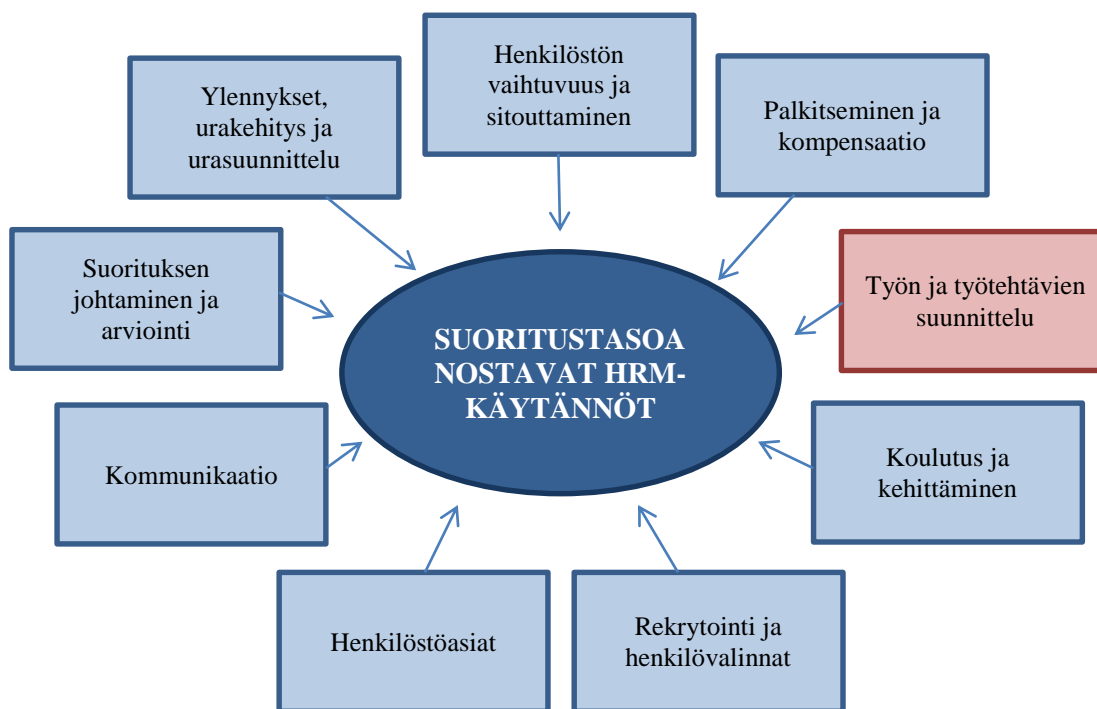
Henkilöstön vaihtuvuus ja sitouttaminen

Ylennykset, urakehitys ja urasuunnittelu

Palkitseminen ja kompensaatio

Suorituksen johtaminen ja arviointi

SUORITUSTASOA NOSTAVAT HRM-KÄYTÄNNÖT

Työn ja työtehtävien suunnittelu

Kommunikaatio

Koulutus ja kehittäminen

Henkilöstöasiat

Rekrytointi ja henkilövalinnat